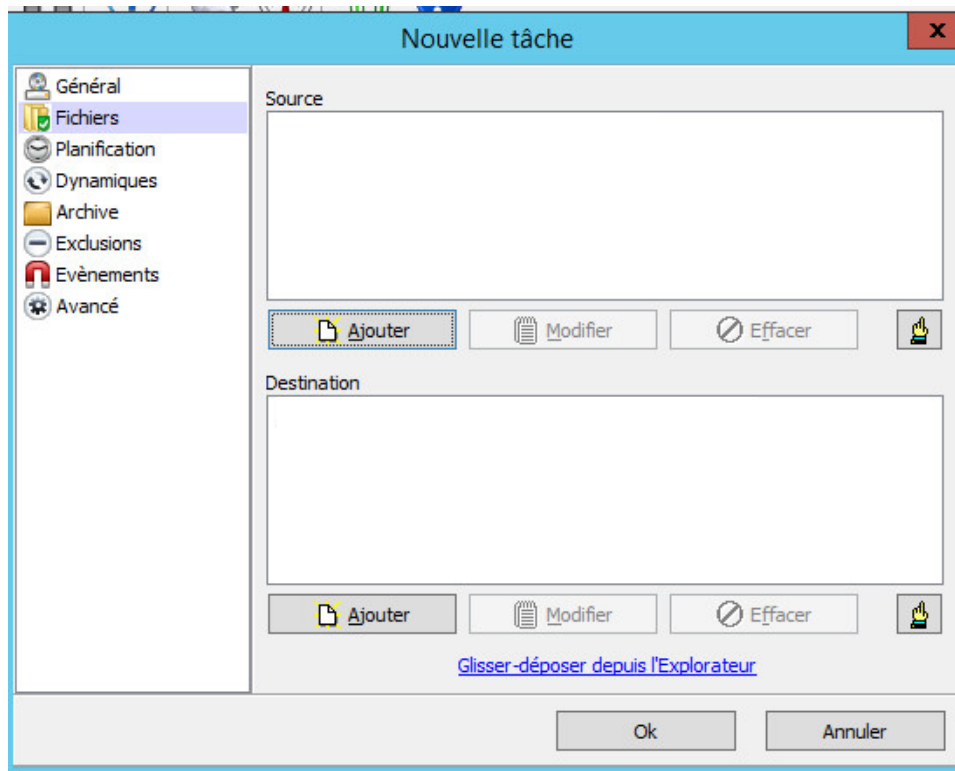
Nouvelle tâche

x

Général
Fichiers
Planification
Dynamiques
Archive
Exclusions
Evènements
Avancé

Source

Ajouter
Modifier
Effacer

Destination

Ajouter
Modifier
Effacer

Glisser-déposer depuis l'Explorateur

Ok
Annuler